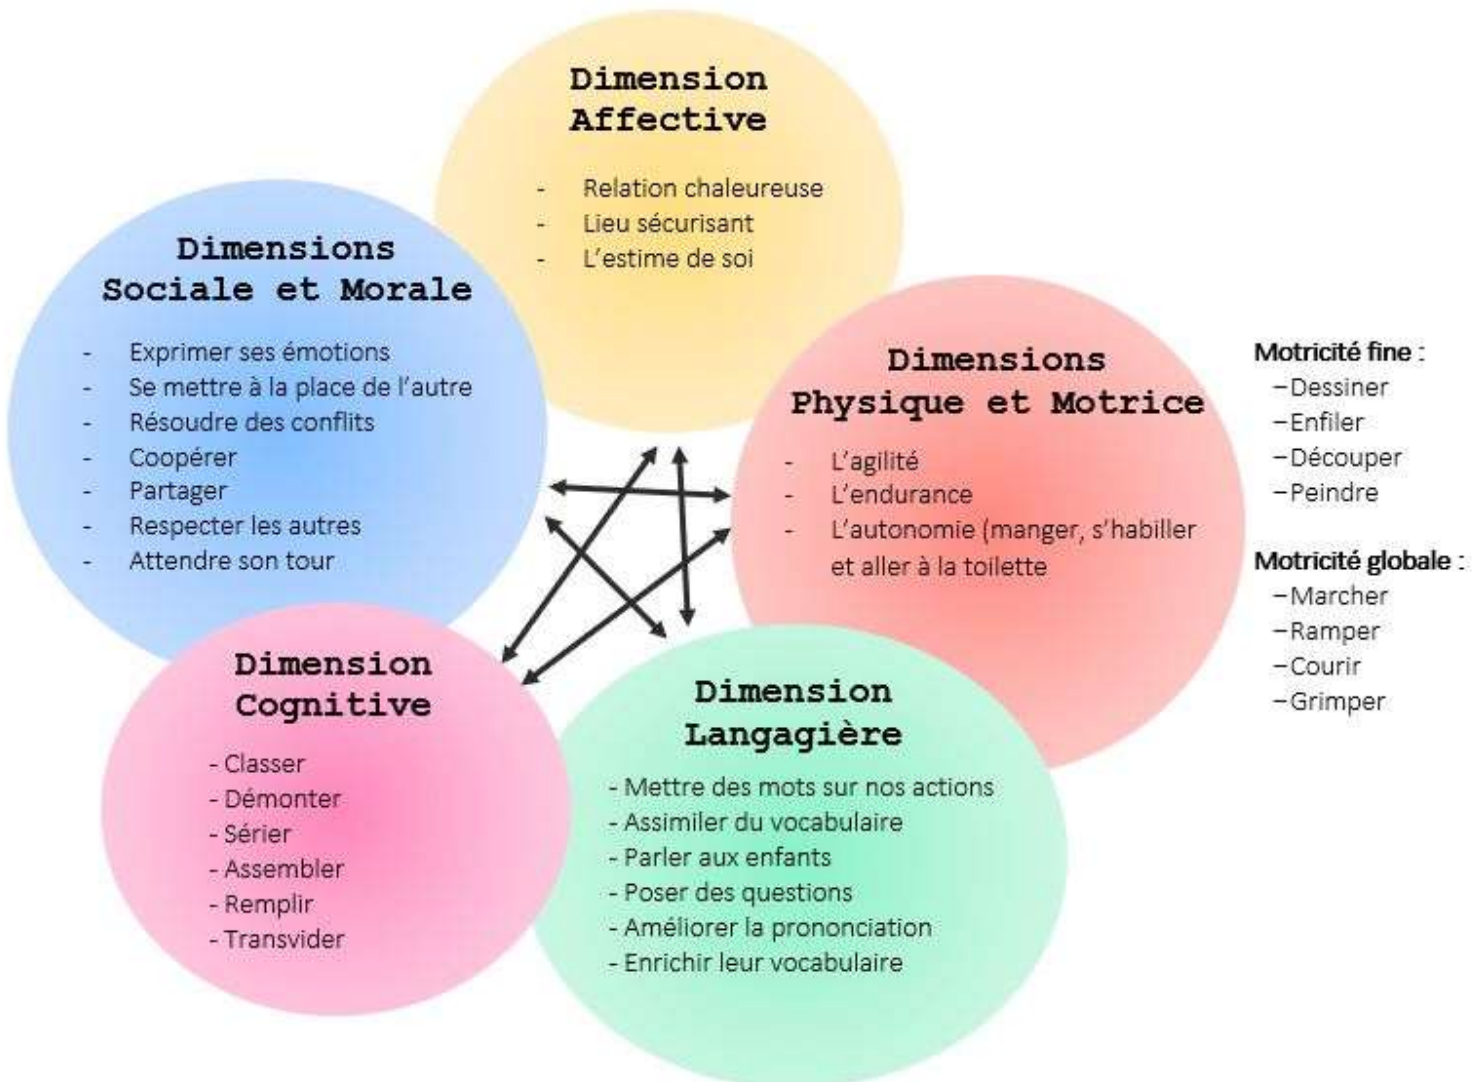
Dimension Affective

- Relation chaleureuse
- Lieu sécurisant
- L'estime de soi

Dimensions Sociale et Morale

- Exprimer ses émotions
- Se mettre à la place de l'autre
- Résoudre des conflits
- Coopérer
- Partager
- Respecter les autres
- Attendre son tour

Dimensions Physique et Motrice

- L'agilité
- L'endurance
- L'autonomie (manger, s'habiller et aller à la toilette

Motricité fine :
–Dessiner
–Enfiler
–Découper
–Peindre

Motricité globale :
–Marcher
–Ramper
–Courir
–Grimper

Dimension Cognitive

- Classer
- Démonter
- Sérier
- Assembler
- Remplir
- Transvider

Dimension Langagière

- Mettre des mots sur nos actions
- Assimiler du vocabulaire
- Parler aux enfants
- Poser des questions
- Améliorer la prononciation
- Enrichir leur vocabulaire